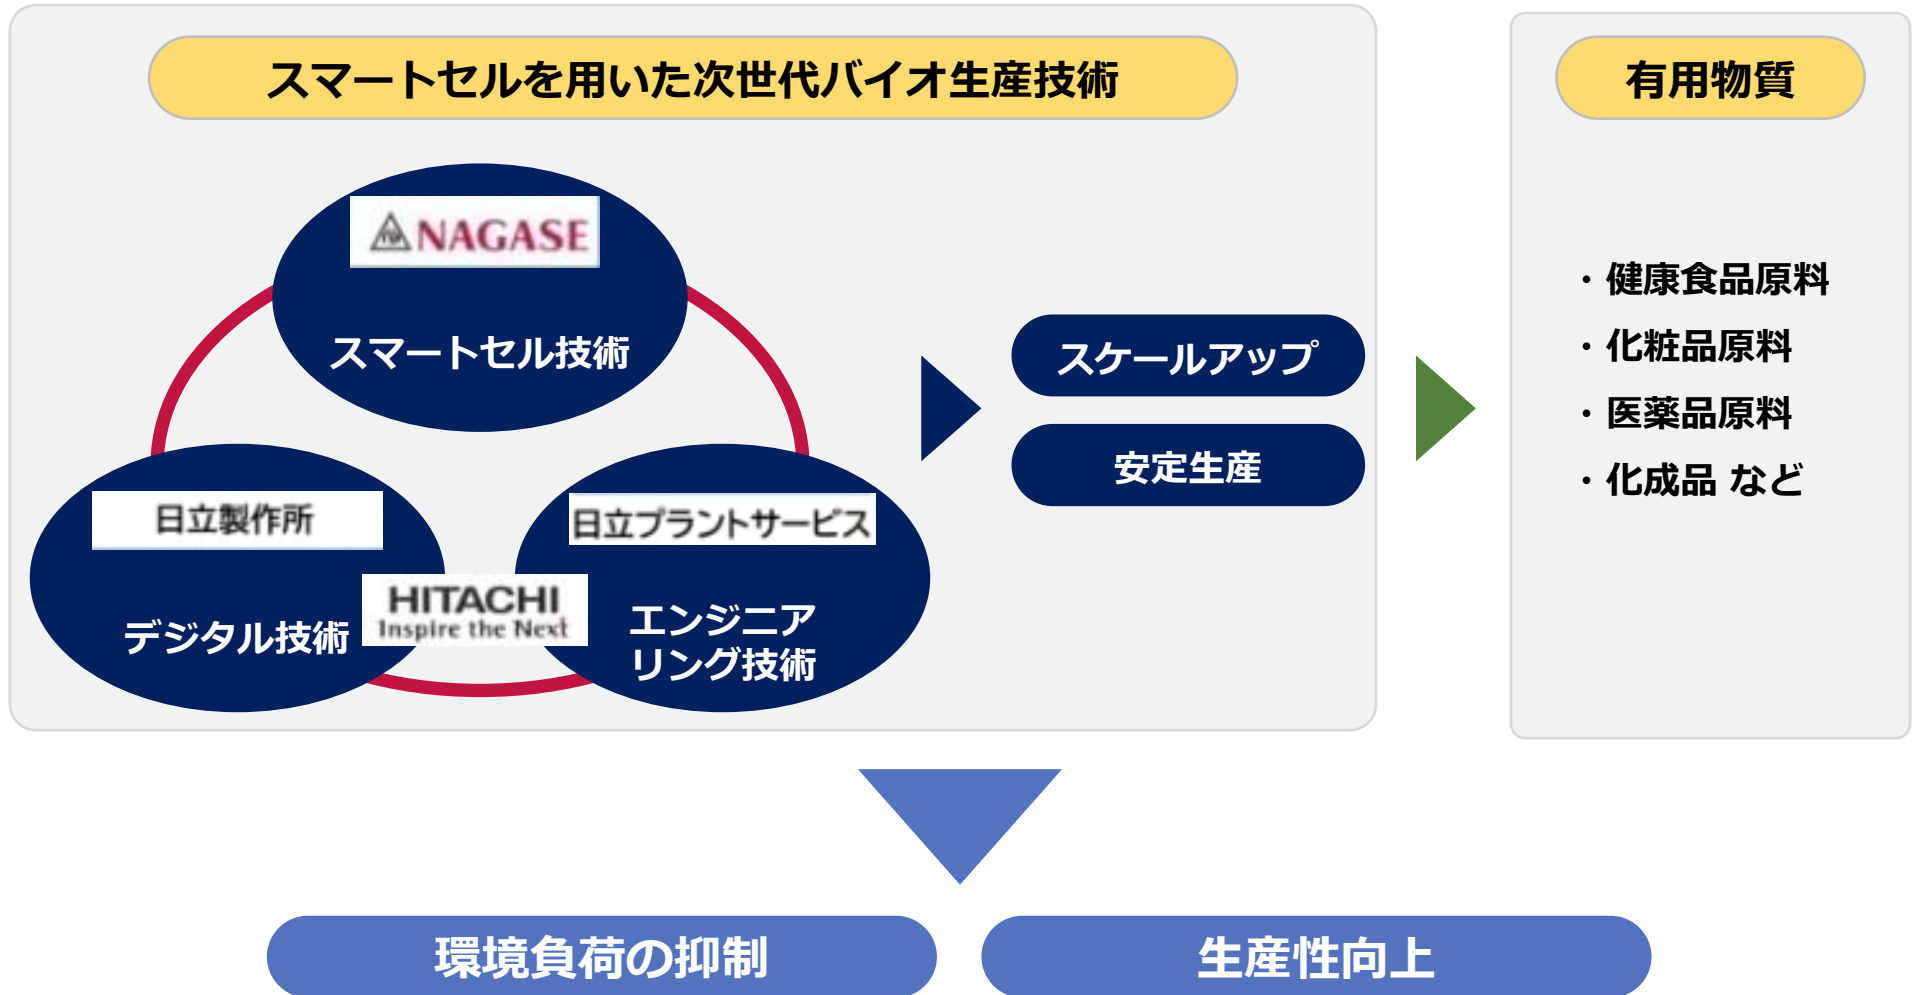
スマートセルを用いた次世代バイオ生産技術

NAGASE

スマートセル技術

日立製作所

デジタル技術

HITACHI
Inspire the Next

日立プラントサービス

エンジニアリング技術

スケールアップ

安定生産

有用物質

・健康食品原料
・化粧品原料
・医薬品原料
・化成品 など

環境負荷の抑制

生産性向上